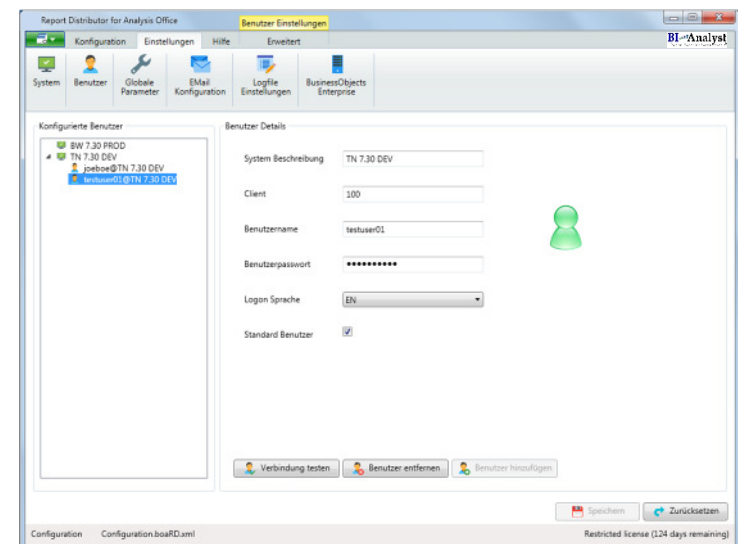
Report Distributor for Analysis Office

Benutzer Einstellungen

Konfiguration Einstellungen Hilfe Erweitert

BI Analyst

System Benutzer Globale Parameter EMail Konfiguration Logfile Einstellungen BusinessObjects Enterprise

Konfigurierte Benutzer

BW 7.30 PROD
TN 7.30 DEV
joeboe@TN 7.30 DEV
testuser01@TN 7.30 DEV

Benutzer Details

System Beschreibung TN 7.30 DEV

Client 100

Benutzername testuser01

Benutzerpasswort ••••••••••

Logon Sprache EN

Standard Benutzer ✓

Verbindung testen Benutzer entfernen Benutzer hinzufügen

Speichern Zurücksetzen

Configuration Configuration.boaRD.xml Restricted license (124 days remaining)